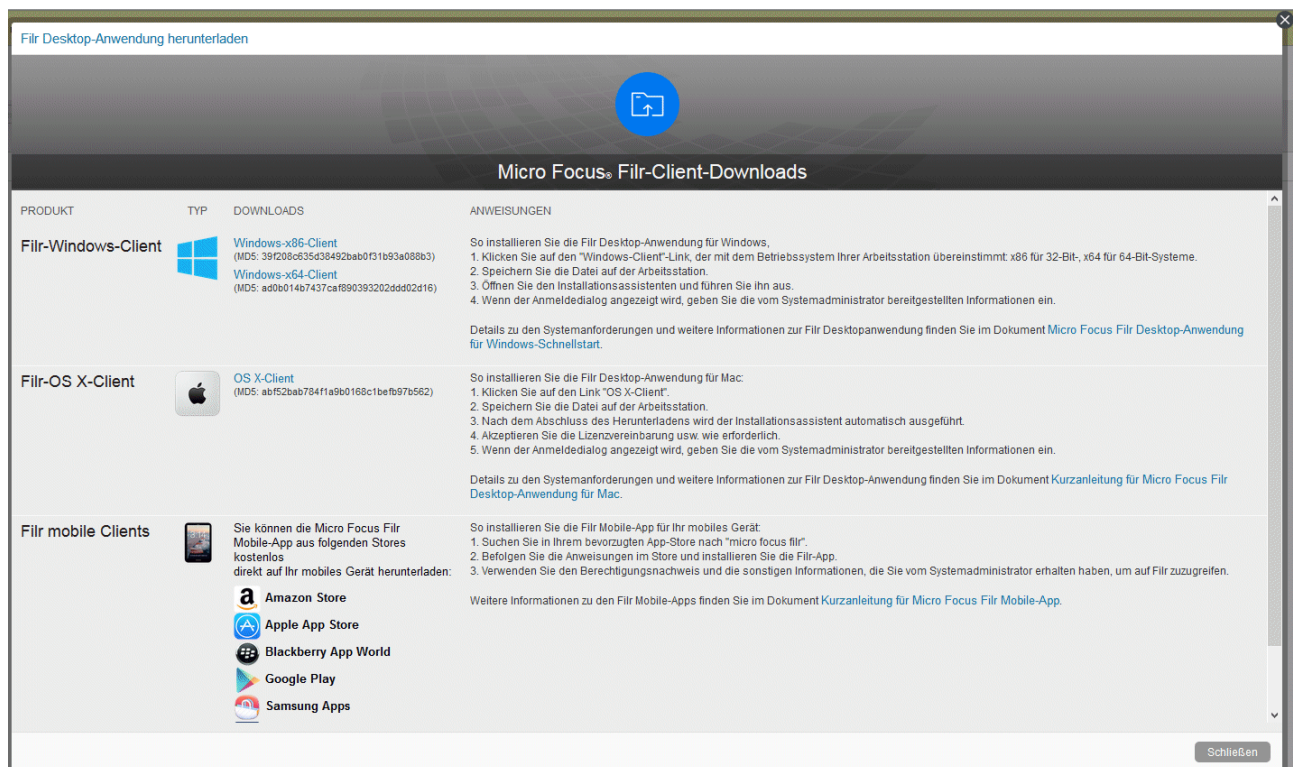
Filr Desktop-Anwendung herunterladen

Micro Focus® Filr-Client-Downloads

| PRODUKT | TYP | DOWNLOADS | ANWEISUNGEN |
|---|---|---|---|
| Filr-Windows-Client | | Windows-x86-Client (MD5: 39f208c635d38492bab0f31b93a088b3) Windows-x64-Client (MD5: ad0b014b7437caf890393202ddd02d16) | So installieren Sie die Filr Desktop-Anwendung für Windows, 1. Klicken Sie auf den "Windows-Client"-Link, der mit dem Betriebssystem Ihrer Arbeitsstation übereinstimmt: x86 für 32-Bit-, x64 für 64-Bit-Systeme. 2. Speichern Sie die Datei auf der Arbeitsstation. 3. Öffnen Sie den Installationsassistenten und führen Sie ihn aus. 4. Wenn der Anmeldedialog angezeigt wird, geben Sie die vom Systemadministrator bereitgestellten Informationen ein. Details zu den Systemanforderungen und weitere Informationen zur Filr Desktopanwendung finden Sie im Dokument Micro Focus Filr Desktop-Anwendung für Windows-Schnellstart. |
| Filr-OS X-Client | | OS X-Client (MD5: abf52bab784f1a9b0168c1befb97b562) | So installieren Sie die Filr Desktop-Anwendung für Mac: 1. Klicken Sie auf den Link "OS X-Client". 2. Speichern Sie die Datei auf der Arbeitsstation. 3. Nach dem Abschluss des Herunterladens wird der Installationsassistent automatisch ausgeführt. 4. Akzeptieren Sie die Lizenzvereinbarung usw. wie erforderlich. 5. Wenn der Anmeldedialog angezeigt wird, geben Sie die vom Systemadministrator bereitgestellten Informationen ein. Details zu den Systemanforderungen und weitere Informationen zur Filr Desktop-Anwendung finden Sie im Dokument Kurzanleitung für Micro Focus Filr Desktop-Anwendung für Mac. |
| Filr mobile Clients | | Sie können die Micro Focus Filr Mobile-App aus folgenden Stores kostenlos direkt auf Ihr mobiles Gerät herunterladen: Amazon Store Apple App Store Blackberry App World Google Play Samsung Apps | So installieren Sie die Filr Mobile-App für Ihr mobiles Gerät: 1. Suchen Sie in Ihrem bevorzugten App-Store nach "micro focus filr". 2. Befolgen Sie die Anweisungen im Store und installieren Sie die Filr-App. 3. Verwenden Sie den Berechtigungsnachweis und die sonstigen Informationen, die Sie vom Systemadministrator erhalten haben, um auf Filr zuzugreifen. Weitere Informationen zu den Filr Mobile-Apps finden Sie im Dokument Kurzanleitung für Micro Focus Filr Mobile-App. |

Schließen